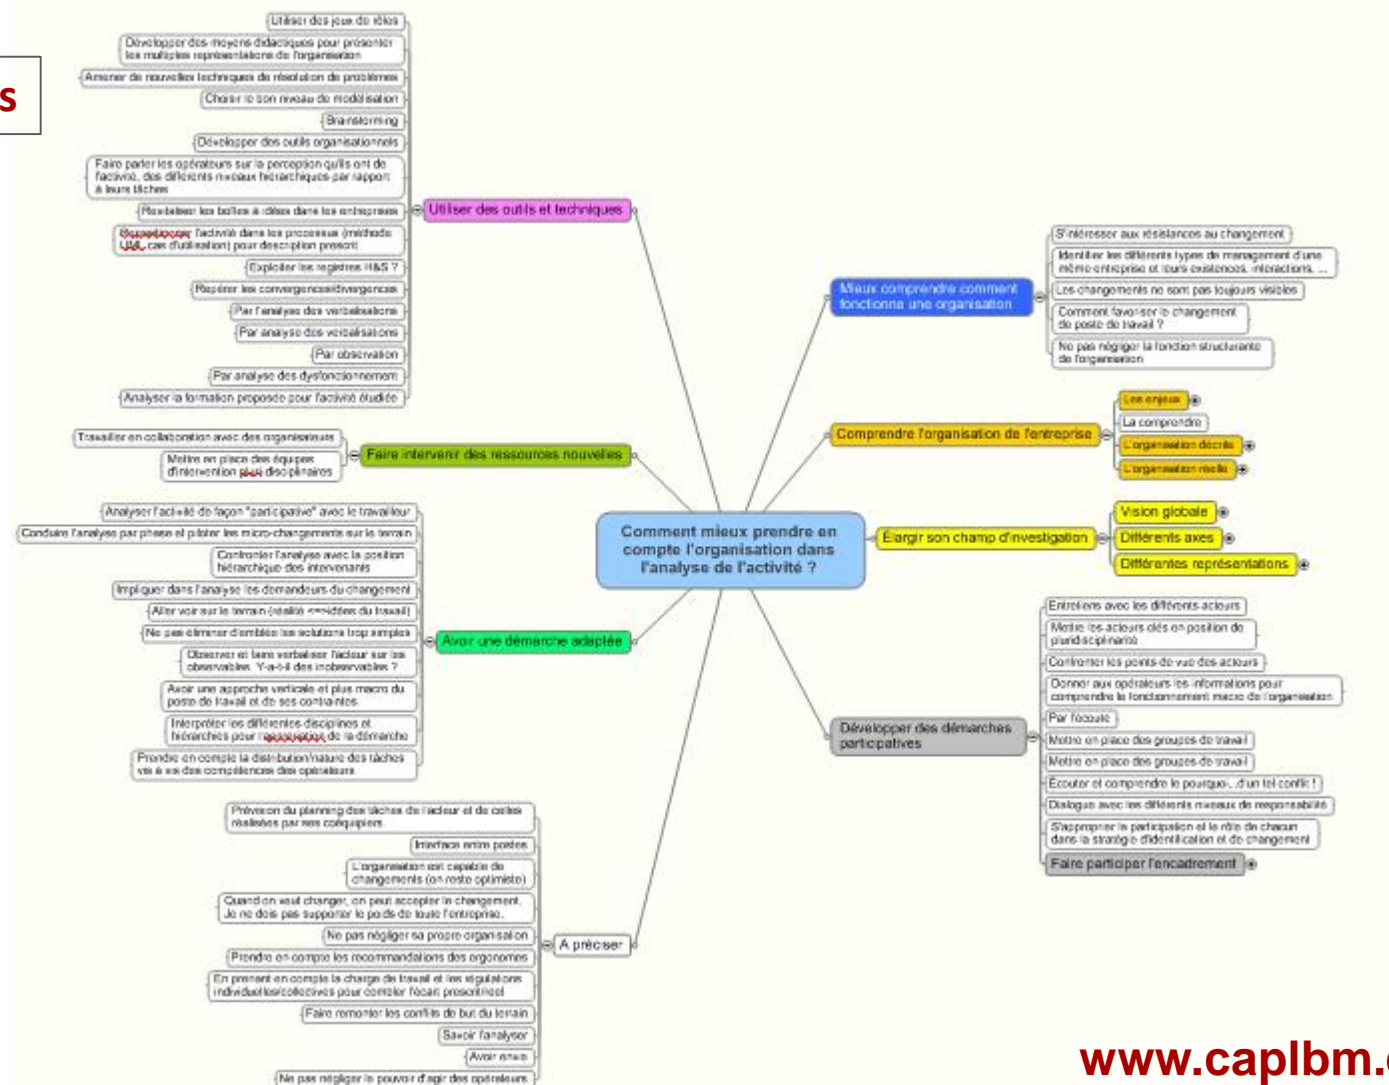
s

Comment mieux prendre en compte l'organisation dans l'analyse de l'activité ?

Utiliser des outils et techniques

Utiliser des jeux de rôles
Développer des moyens didactiques pour présenter les multiples représentations de l'organisation
Amener de nouvelles techniques de résolution de problèmes
Choisir le bon niveau de modélisation
Brainstorming
Développer des outils organisationnels
Faire parler les opérateurs sur la perception qu'ils ont de l'activité, des différents niveaux hiérarchiques par rapport à leurs tâches
Revitaliser les boîtes à idées dans les entreprises
Décomposer l'activité dans les processus (méthode UML, cas d'utilisation) pour description prescrit
Exploiter les registres H&S ?
Repérer les convergences/divergences
Par l'analyse des verbalisations
Par analyse des verbalisations
Par observation
Par analyse des dysfonctionnements
Analyser la formation proposée pour l'activité étudiée

Faire intervenir des ressources nouvelles

Travailler en collaboration avec des organisateurs
Mettre en place des équipes d'intervention pluri disciplinaires

Avoir une démarche adaptée

Analyser l'activité de façon "participative" avec le travailleur
Conduire l'analyse par phase et piloter les micro-changements sur le terrain
Confronter l'analyse avec la position hiérarchique des intervenants
Impliquer dans l'analyse les demandeurs du changement
Aller voir sur le terrain (réalité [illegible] du travail)
Ne pas éliminer d'emblée les solutions trop simples
Observer et faire verbaliser l'acteur sur les observables. Y-a-t-il des inobservables ?
Avoir une approche verticale et plus macro du poste de travail et de ses contraintes
Interpréter les différentes disciplines et hiérarchies pour l'appropriation de la démarche
Prendre en compte la distribution/nature des tâches vis à vis des compétences des opérateurs

A préciser

Prévision du planning des tâches de l'acteur et de celles réalisées par ses coéquipiers
Interface entre postes
L'organisation est capable de changements (on reste optimiste)
Quand on veut changer, on peut accepter le changement. Je ne dois pas supporter le poids de toute l'entreprise.
Ne pas négliger sa propre organisation
Prendre en compte les recommandations des ergonomes
En prenant en compte la charge de travail et les régulations individuelles/collectives pour combler l'écart prescrit/réel
Faire remonter les conflits de but du terrain
Savoir l'analyser
Avoir envie
Ne pas négliger le pouvoir d'agir des opérateurs

Mieux comprendre comment fonctionne une organisation

S'intéresser aux résistances au changement
Identifier les différents types de management d'une même entreprise et leurs existences, interactions, ...
Les changements ne sont pas toujours visibles
Comment favoriser le changement de poste de travail ?
Ne pas négliger la fonction structurante de l'organisation

Comprendre l'organisation de l'entreprise

Les enjeux
La comprendre
L'organisation décrite
L'organisation réelle

Elargir son champ d'investigation

Vision globale
Différents axes
Différentes représentations

Développer des démarches participatives

Entretiens avec les différents acteurs
Mettre les acteurs clés en position de pluridisciplinarité
Confronter les points de vue des acteurs
Donner aux opérateurs les informations pour comprendre le fonctionnement macro de l'organisation
Par l'écoute
Mettre en place des groupes de travail
Mettre en place des groupes de travail
Ecouter et comprendre le pourquoi...d'un tel conflit !
Dialogue avec les différents niveaux de responsabilité
S'approprier la participation et le rôle de chacun dans la stratégie d'identification et de changement
Faire participer l'encadrement

www.caplbm.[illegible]